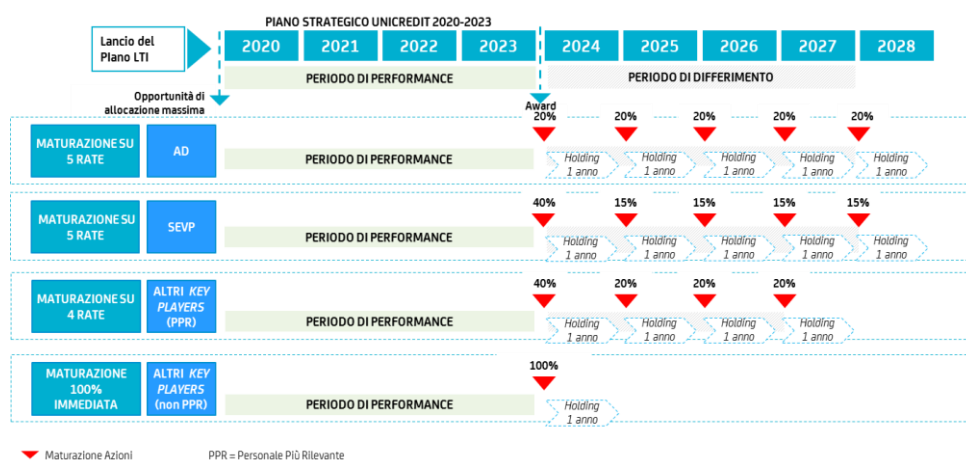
PIANO STRATEGICO UNICREDIT 2020-2023

Lancio del Piano LTI

2020 2021 2022 2023 2024 2025 2026 2027 2028

PERIODO DI PERFORMANCE

PERIODO DI DIFFERIMENTO

Opportunità di allocazione massima

Award

MATURAZIONE SU 5 RATE

AD

PERIODO DI PERFORMANCE

20% 20% 20% 20% 20%

Holding 1 anno Holding 1 anno Holding 1 anno Holding 1 anno Holding 1 anno

MATURAZIONE SU 5 RATE

SEVP

PERIODO DI PERFORMANCE

40% 15% 15% 15% 15%

Holding 1 anno Holding 1 anno Holding 1 anno Holding 1 anno Holding 1 anno

MATURAZIONE SU 4 RATE

ALTRI *KEY PLAYERS* (PPR)

PERIODO DI PERFORMANCE

40% 20% 20% 20%

Holding 1 anno Holding 1 anno Holding 1 anno Holding 1 anno

MATURAZIONE 100% IMMEDIATA

ALTRI *KEY PLAYERS* (non PPR)

PERIODO DI PERFORMANCE

100%

Holding 1 anno

Maturazione Azioni

PPR = Personale Più Rilevante